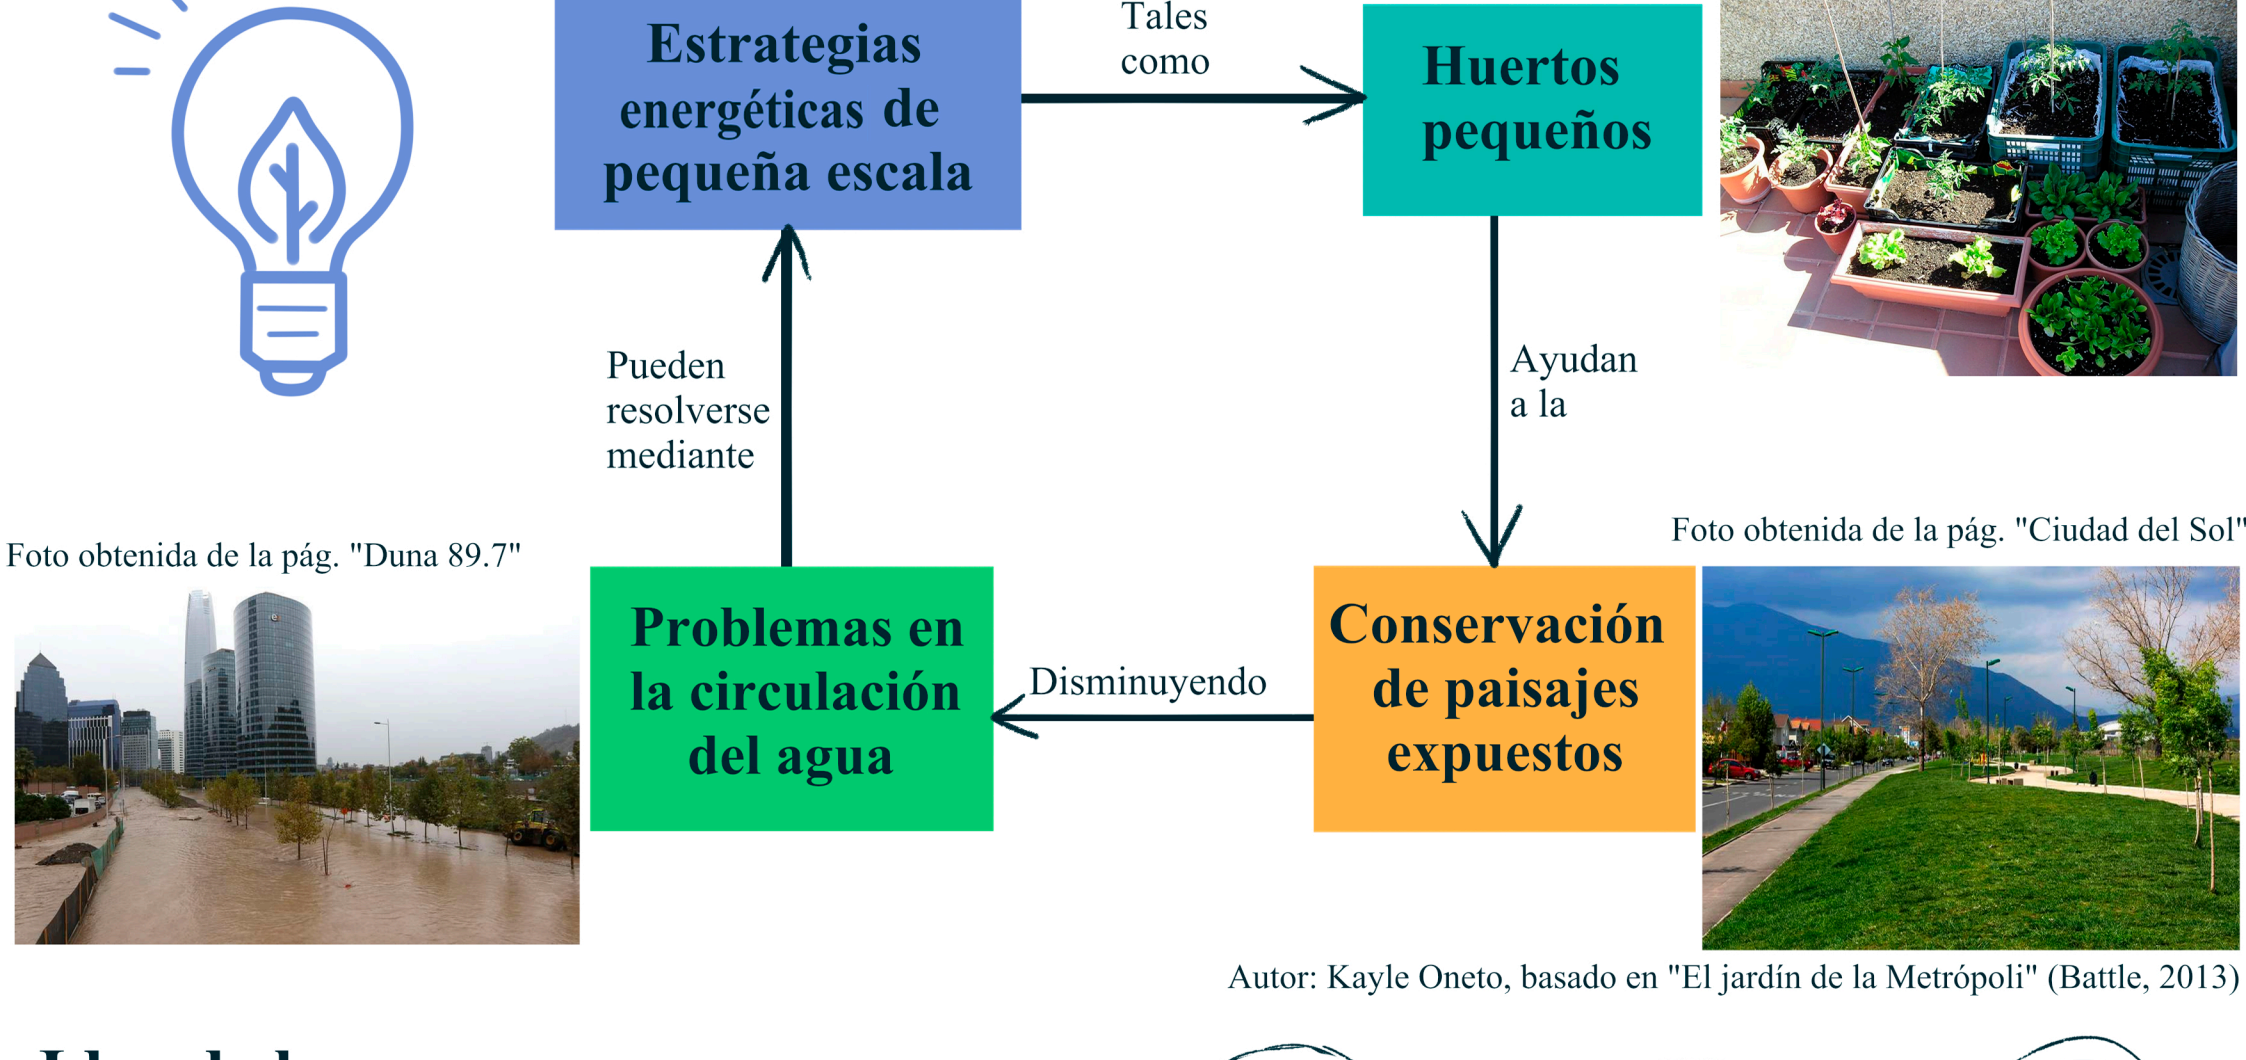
Estrategias energéticas de pequeña escala

Tales como

Huertos pequeños

Ayudan a la

Pueden resolverse mediante

Foto obtenida de la pág. "Ciudad del Sol"

Foto obtenida de la pág. "Duna 89.7"

Problemas en la circulación del agua

Disminuyendo

Conservación de paisajes expuestos

Autor: Kayle Oneto, basado en "El jardín de la Metrópoli" (Battle, 2013)

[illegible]